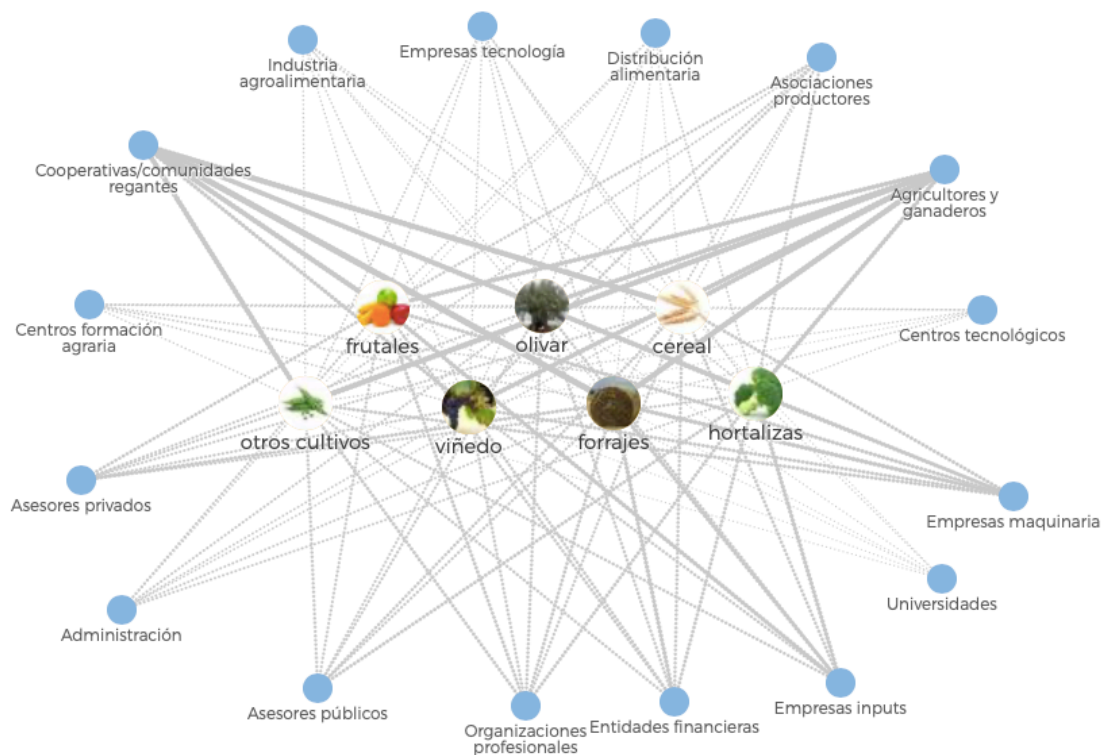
Industria agroalimentaria

Empresas tecnología

Distribución alimentaria

Asociaciones productores

Cooperativas/comunidades regantes

Agricultores y ganaderos

Centros formación agraria

frutales

olivar

cereal

Centros tecnológicos

otros cultivos

viñedo

forrajes

hortalizas

Asesores privados

Empresas maquinaria

Universidades

Administración

Asesores públicos

Organizaciones profesionales

Entidades financieras

Empresas inputs